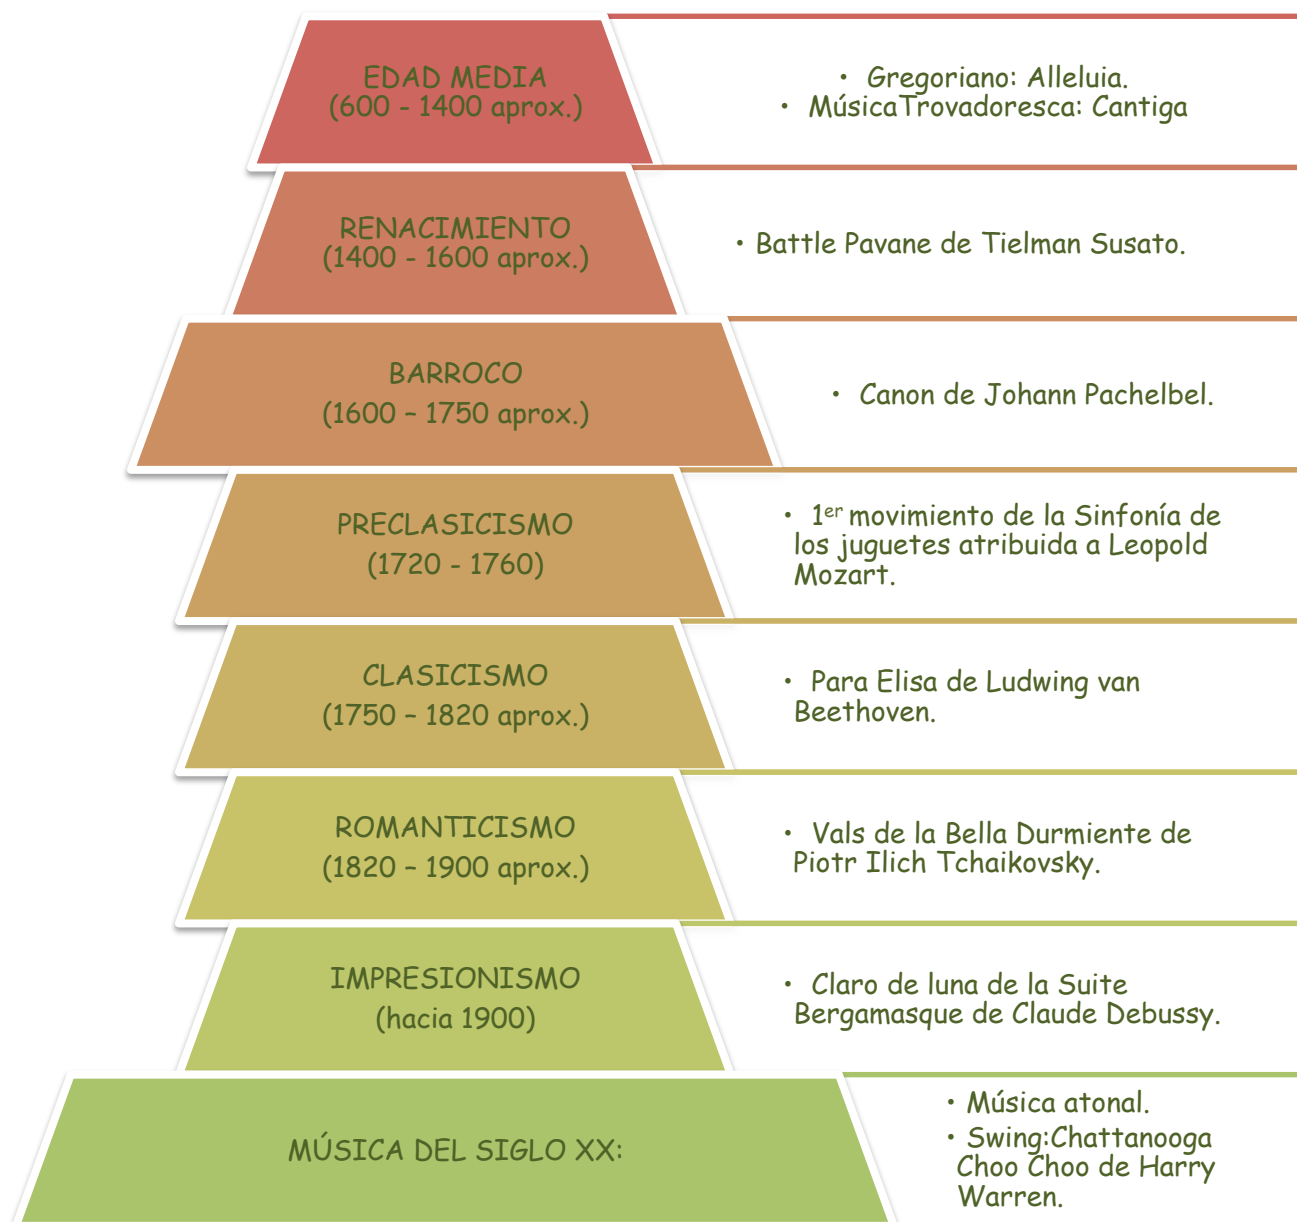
EDAD MEDIA
(600 - 1400 aprox.)

• Gregoriano: Alleluia.
• MúsicaTrovadoresca: Cantiga

RENACIMIENTO
(1400 - 1600 aprox.)

• Battle Pavane de Tielman Susato.

BARROCO
(1600 – 1750 aprox.)

• Canon de Johann Pachelbel.

PRECLASICISMO
(1720 - 1760)

• 1$^{er}$ movimiento de la Sinfonía de los juguetes atribuida a Leopold Mozart.

CLASICISMO
(1750 – 1820 aprox.)

• Para Elisa de Ludwing van Beethoven.

ROMANTICISMO
(1820 – 1900 aprox.)

• Vals de la Bella Durmiente de Piotr Ilich Tchaikovsky.

IMPRESIONISMO
(hacia 1900)

• Claro de luna de la Suite Bergamasque de Claude Debussy.

MÚSICA DEL SIGLO XX:

• Música atonal.
• Swing:Chattanooga Choo Choo de Harry Warren.